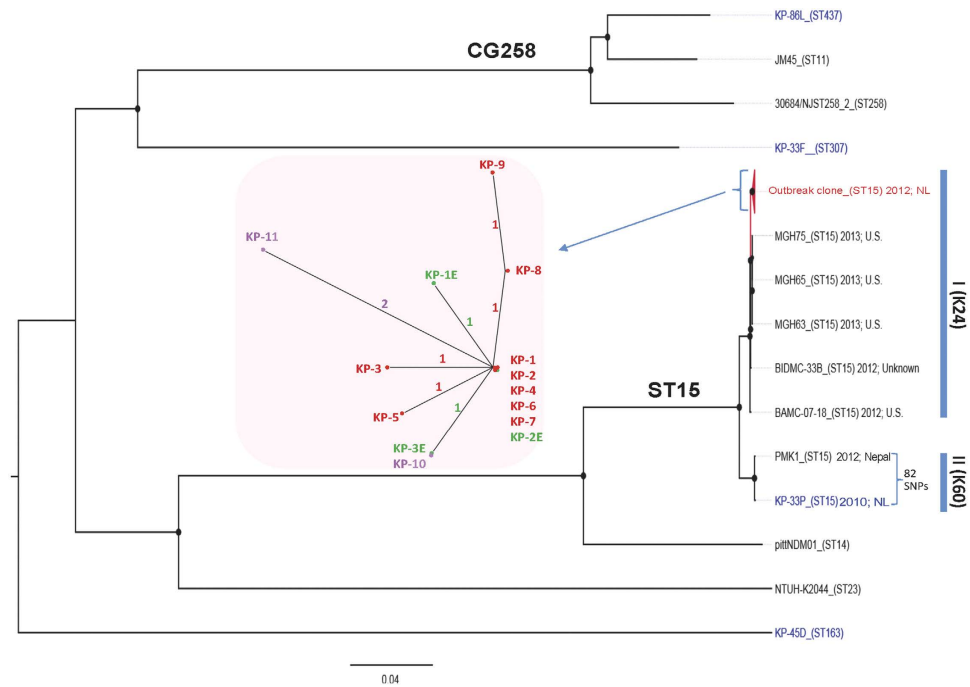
CG258

KP-86L_(ST437)

JM45_(ST11)

30684/NJST258_2_(ST258)

KP-33F_(ST307)

KP-9

1

KP-11

KP-8

KP-1E

1

2

1

KP-3

1

KP-1
KP-2
KP-4
KP-6
KP-7
KP-2E

1

KP-5

1

KP-3E
KP-10

Outbreak clone_(ST15) 2012; NL

MGH75_(ST15) 2013; U.S.

MGH65_(ST15) 2013; U.S.

MGH63_(ST15) 2013; U.S.

BIDMC-33B_(ST15) 2012; Unknown

BAMC-07-18_(ST15) 2012; U.S.

I (K24)

ST15

PMK1_(ST15) 2012; Nepal

KP-33P_(ST15) 2010; NL

82 SNPs

II (K60)

pittNDM01_(ST14)

NTUH-K2044_(ST23)

KP-45D_(ST163)

0.04